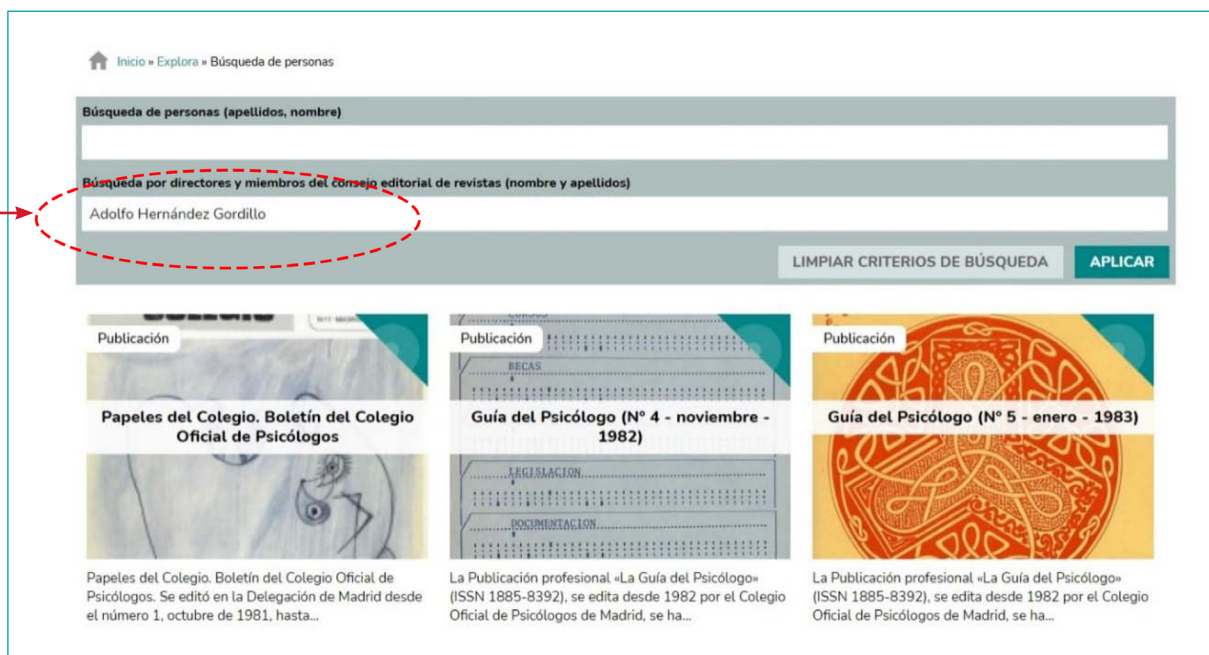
Inicio » Explora » Búsqueda de personas

Búsqueda de personas (apellidos, nombre)

Búsqueda por directores y miembros del consejo editorial de revistas (nombre y apellidos)

Adolfo Hernández Gordillo

LIMPIAR CRITERIOS DE BÚSQUEDA

APLICAR

Publicación

Papeles del Colegio. Boletín del Colegio Oficial de Psicólogos

Papeles del Colegio. Boletín del Colegio Oficial de Psicólogos. Se editó en la Delegación de Madrid desde el número 1, octubre de 1981, hasta...

Publicación

CURSOS

BECAS

LEGISLACION

DOCUMENTACION

Guía del Psicólogo (Nº 4 - noviembre - 1982)

La Publicación profesional «La Guía del Psicólogo» (ISSN 1885-8392), se edita desde 1982 por el Colegio Oficial de Psicólogos de Madrid, se ha...

Publicación

Guía del Psicólogo (Nº 5 - enero - 1983)

La Publicación profesional «La Guía del Psicólogo» (ISSN 1885-8392), se edita desde 1982 por el Colegio Oficial de Psicólogos de Madrid, se ha...